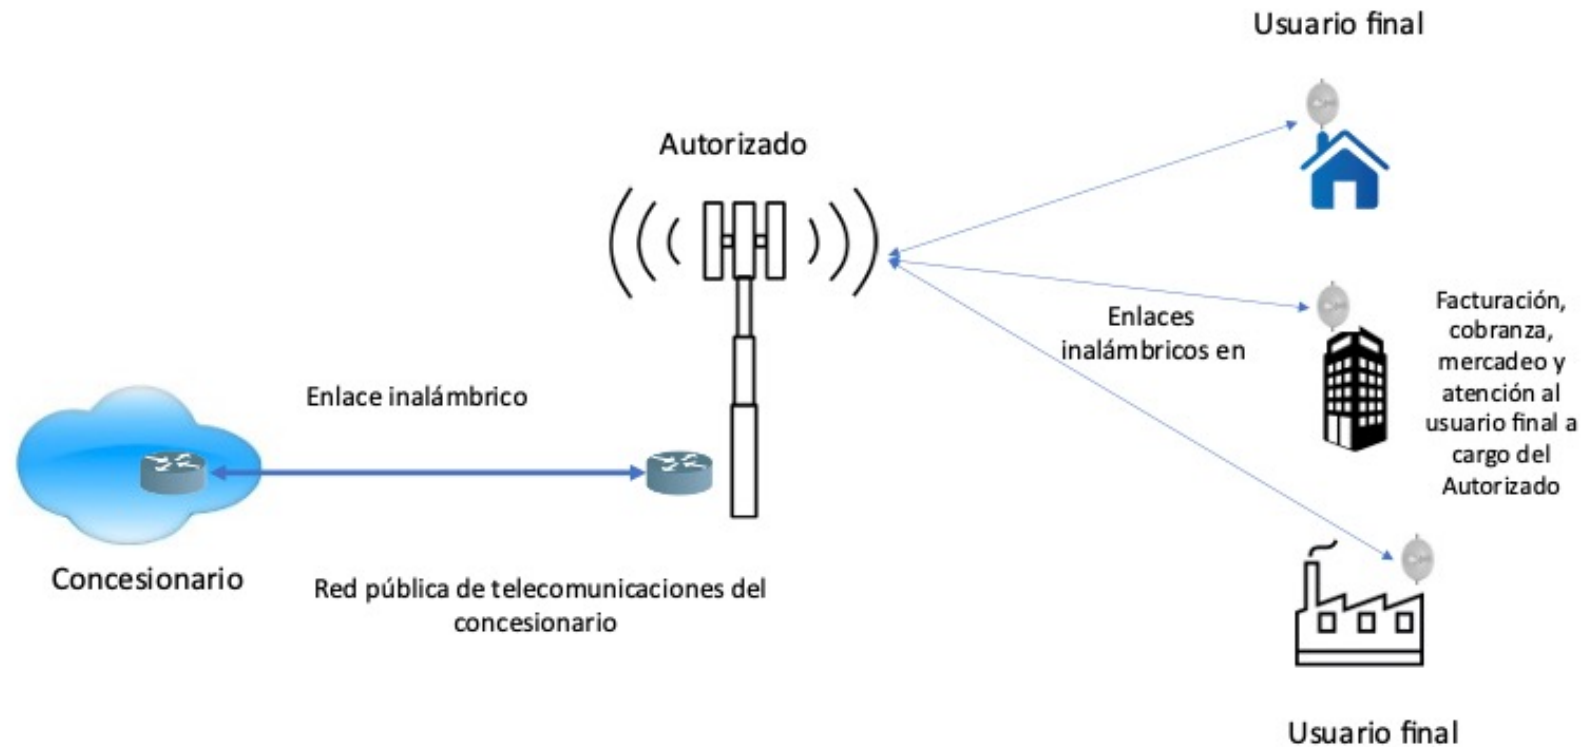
Usuario final

Autorizado

Facturación, cobranza, mercadeo y atención al usuario final a cargo del Autorizado

Enlaces inalámbricos en

Enlace inalámbrico

Concesionario

Red pública de telecomunicaciones del concesionario

Usuario final